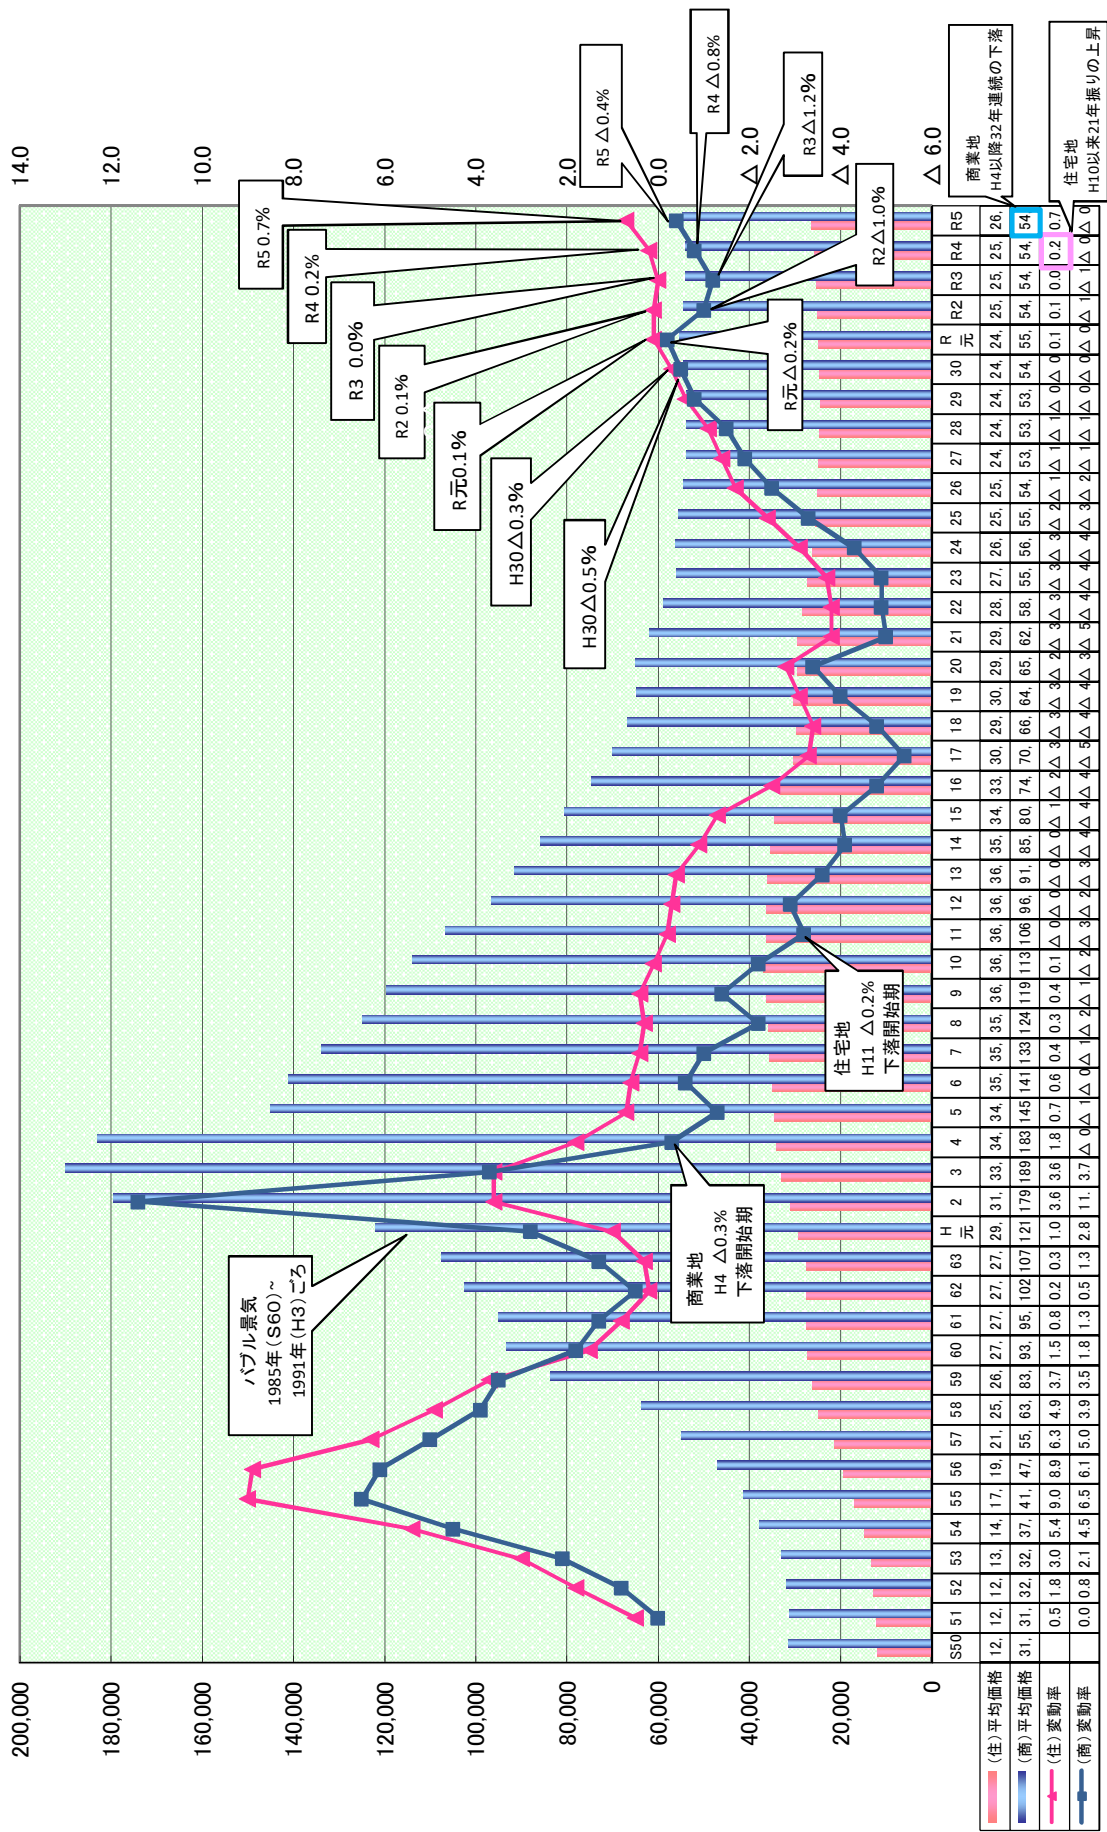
200,000
180,000
160,000
140,000
120,000
100,000
80,000
60,000
40,000
20,000
0

14.0
12.0
10.0
8.0
6.0
4.0
2.0
0.0
△ 2.0
△ 4.0
△ 6.0

R5 △0.4%
R4 △0.8%
R3△1.2%
R2△1.0%
R元△0.2%
R5 0.7%
R4 0.2%
R3 0.0%
R2 0.1%
R元0.1%
H30△0.3%
H30△0.5%

商業地
H4以降32年連続の下落

住宅地
H10以来21年振りの上昇

住宅地
H11 △0.2%
下落開始期

商業地
H4 △0.3%
下落開始期

バブル景気
1985年（S60）~
1991年（H3）ごろ

| | S50 | 51 | 52 | 53 | 54 | 55 | 56 | 57 | 58 | 59 | 60 | 61 | 62 | 63 | H元 | 2 | 3 | 4 | 5 | 6 | 7 | 8 | 9 | 10 | 11 | 12 | 13 | 14 | 15 | 16 | 17 | 18 | 19 | 20 | 21 | 22 | 23 | 24 | 25 | 26 | 27 | 28 | 29 | 30 | R元 | R2 | R3 | R4 | R5 |
|---|---|---|---|---|---|---|---|---|---|---|---|---|---|---|---|---|---|---|---|---|---|---|---|---|---|---|---|---|---|---|---|---|---|---|---|---|---|---|---|---|---|---|---|---|---|---|---|---|---|
| （住）平均価格 | 12, | 12, | 12, | 13, | 14, | 17, | 19, | 21, | 25, | 26, | 27, | 27, | 27, | 27, | 29, | 31, | 33, | 34, | 34, | 35, | 35, | 35, | 36, | 36, | 36, | 36, | 36, | 35, | 34, | 33, | 30, | 29, | 30, | 29, | 29, | 28, | 27, | 26, | 25, | 25, | 24, | 24, | 24, | 24, | 24, | 25, | 25, | 25, | 26, |
| （商）平均価格 | 31, | 31, | 32, | 32, | 37, | 41, | 47, | 55, | 63, | 83, | 93, | 95, | 102 | 107 | 121 | 179 | 189 | 183 | 145 | 141 | 133 | 124 | 119 | 113 | 106 | 96, | 91, | 85, | 80, | 74, | 70, | 66, | 64, | 65, | 62, | 58, | 55, | 56, | 55, | 54, | 53, | 53, | 53, | 54, | 55, | 54, | 54, | 54, | 54 |
| （住）変動率 | | 0.5 | 1.8 | 3.0 | 5.4 | 9.0 | 8.9 | 6.3 | 4.9 | 3.7 | 1.5 | 0.8 | 0.2 | 0.3 | 1.0 | 3.6 | 3.6 | 1.8 | 0.7 | 0.6 | 0.4 | 0.3 | 0.4 | 0.1 | △ 0 | △ 0 | △ 0 | △ 0 | △ 1 | △ 2 | △ 3 | △ 3 | △ 3 | △ 2 | △ 3 | △ 3 | △ 3 | △ 3 | △ 3 | △ 2 | △ 1 | △ 1 | △ 1 | △ 0 | 0.1 | 0.1 | 0.0 | 0.2 | 0.7 |
| （商）変動率 | | 0.0 | 0.8 | 2.1 | 4.5 | 6.5 | 6.1 | 5.0 | 3.9 | 3.5 | 1.8 | 1.3 | 0.5 | 1.3 | 2.8 | 11. | 3.7 | △ 0 | △ 1 | △ 0 | △ 1 | △ 2 | △ 1 | △ 2 | △ 3 | △ 2 | △ 3 | △ 4 | △ 4 | △ 4 | △ 5 | △ 4 | △ 4 | △ 3 | △ 5 | △ 4 | △ 4 | △ 4 | △ 3 | △ 3 | △ 2 | △ 1 | △ 1 | △ 0 | △ 0 | △ 1 | △ 1 | △ 0 | △ 0 |